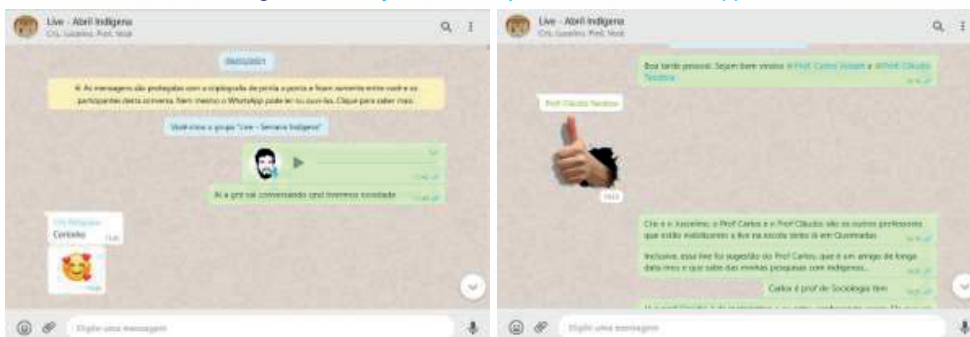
Live - Abril Indígena
Cris, Lusadeo, Prof, Você

09/03/2021

As mensagens são protegidas com a criptografia de ponta a ponta e ficam somente entre você e os participantes desta conversa. Nem mesmo o WhatsApp pode ler ou ouvi-las. Clique para saber mais.

Você criou o grupo "Live - Semana Indígena"

Aí a gnt vai conversando qnd tivermos novidade

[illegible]
Certinho

Digite uma mensagem

Live - Abril Indígena
Cris, Lusadeo, Prof, Você

Boa tarde pessoal. Sejam bem vindos @Prof. Carlos Josiah e @Prof. Cláudio Teodoro

Prof Cláudio Teodoro

Cris e o Juscelino, o Prof Carlos e o Prof Cláudio são os outros professores que estão mobilizando a live na escola onde tô em Queimadas

Inclusive, essa live foi sugestão do Prof Carlos, que é um amigo de longa data meu e que sabe das minhas pesquisas com indígenas...

Carlos é prof de Sociologia tbm

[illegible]

Digite uma mensagem